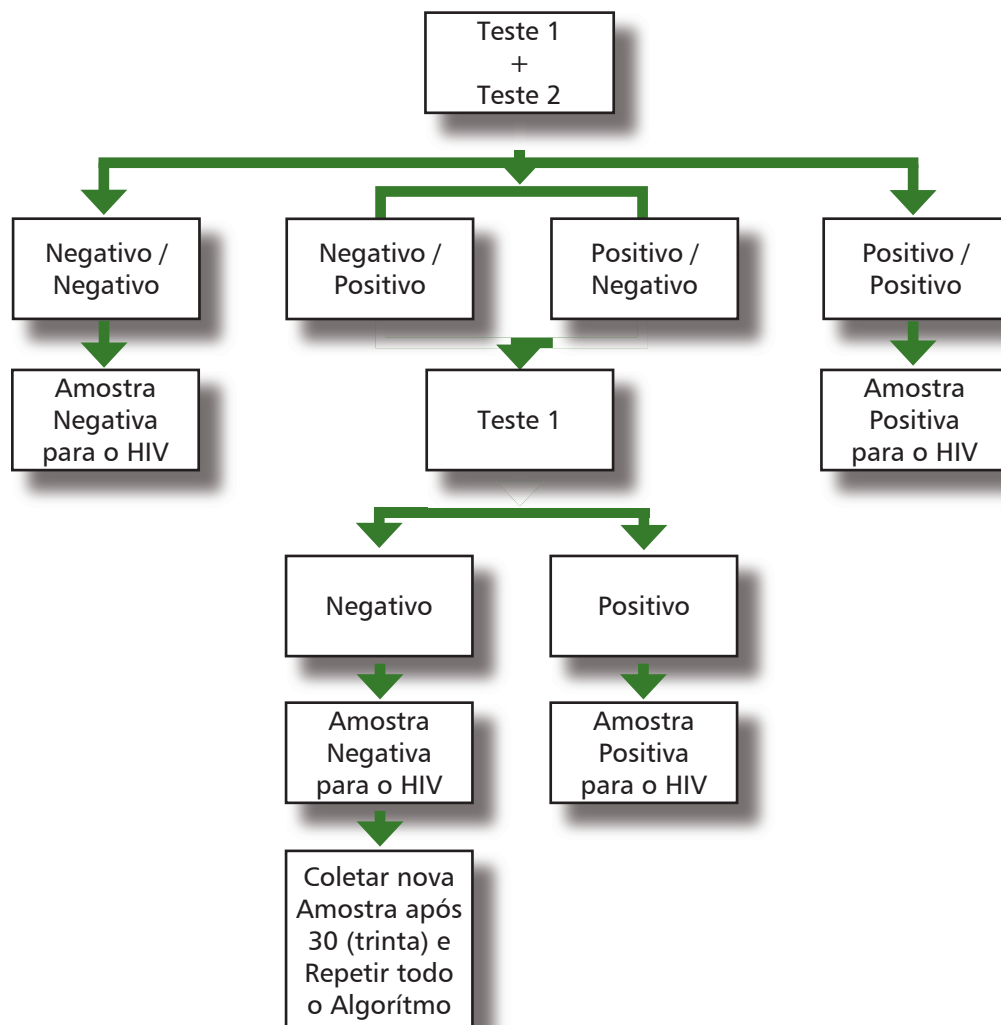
Teste 1
+
Teste 2

Negativo / Negativo

Negativo / Positivo

Positivo / Negativo

Positivo / Positivo

Amostra Negativa para o HIV

Teste 1

Amostra Positiva para o HIV

Negativo

Positivo

Amostra Negativa para o HIV

Amostra Positiva para o HIV

Coletar nova Amostra após 30 (trinta) e Repetir todo o Algorítmo